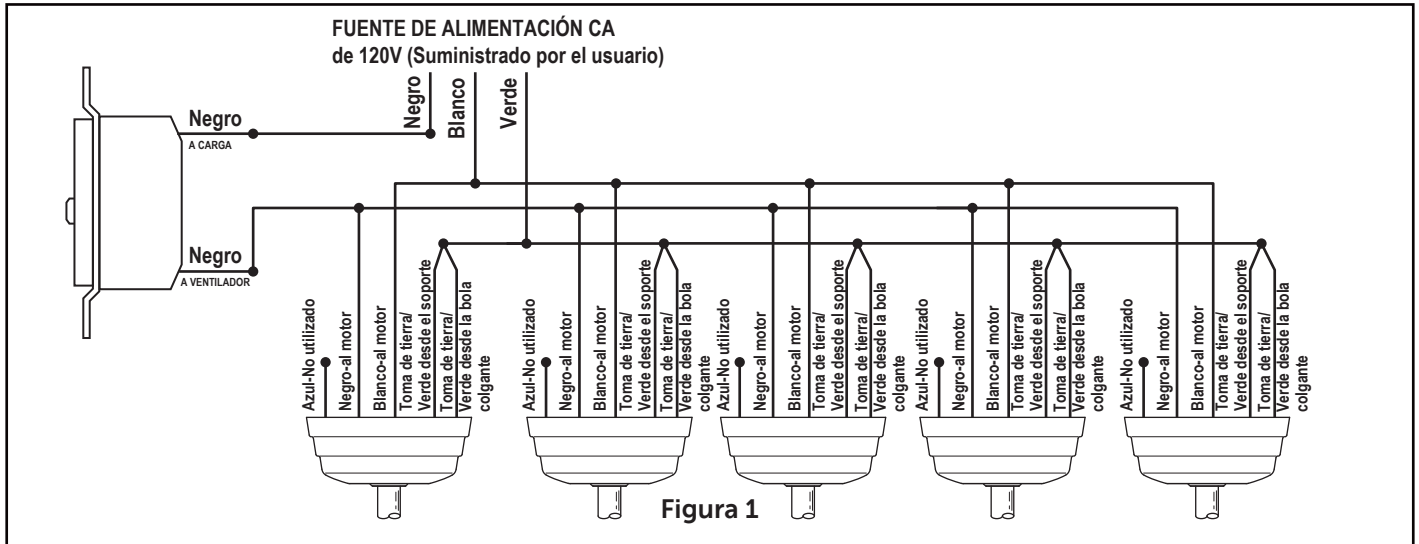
FUENTE DE ALIMENTACIÓN CA de 120V (Suministrado por el usuario)

Negro
A CARGA

Negro
A VENTILADOR

Negro
Blanco
Verde

Azul-No utilizado
Negro-al motor
Blanco-al motor
Toma de tierra/ Verde desde el soporte
Toma de tierra/ Verde desde la bola colgante

Azul-No utilizado
Negro-al motor
Blanco-al motor
Toma de tierra/ Verde desde el soporte
Toma de tierra/ Verde desde la bola colgante

Azul-No utilizado
Negro-al motor
Blanco-al motor
Toma de tierra/ Verde desde el soporte
Toma de tierra/ Verde desde la bola colgante

Azul-No utilizado
Negro-al motor
Blanco-al motor
Toma de tierra/ Verde desde el soporte
Toma de tierra/ Verde desde la bola colgante

Azul-No utilizado
Negro-al motor
Blanco-al motor
Toma de tierra/ Verde desde el soporte
Toma de tierra/ Verde desde la bola colgante

Figura 1